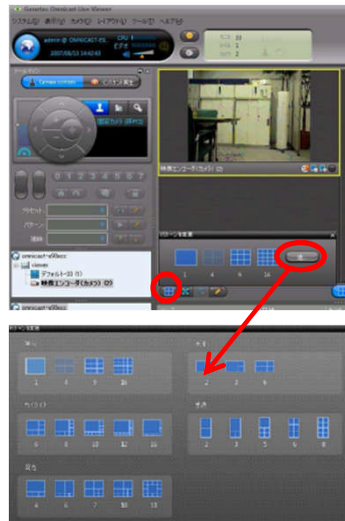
Genetec Omnicast Live Viewer
システム(S) 表示(V) カメラ(C) レイアウト(L) ツール(T) ヘルプ(H)
admin @ OMNICAST-EE
2007/08/13 14:42:43
CPU
ビデオ
カメラ制御
プリセット
パターン
補助
omnicast-e00ccc
viewer
デフォルト(1)
映像エンコーダ(カメラ)
映像エンコーダ(カメラ) (2)
パターンを変更
1 4 9 16
パターンを変更
1 4 9 16
2 3 4
6 8 10 12 13
2 3 5 8
6 7 10 13